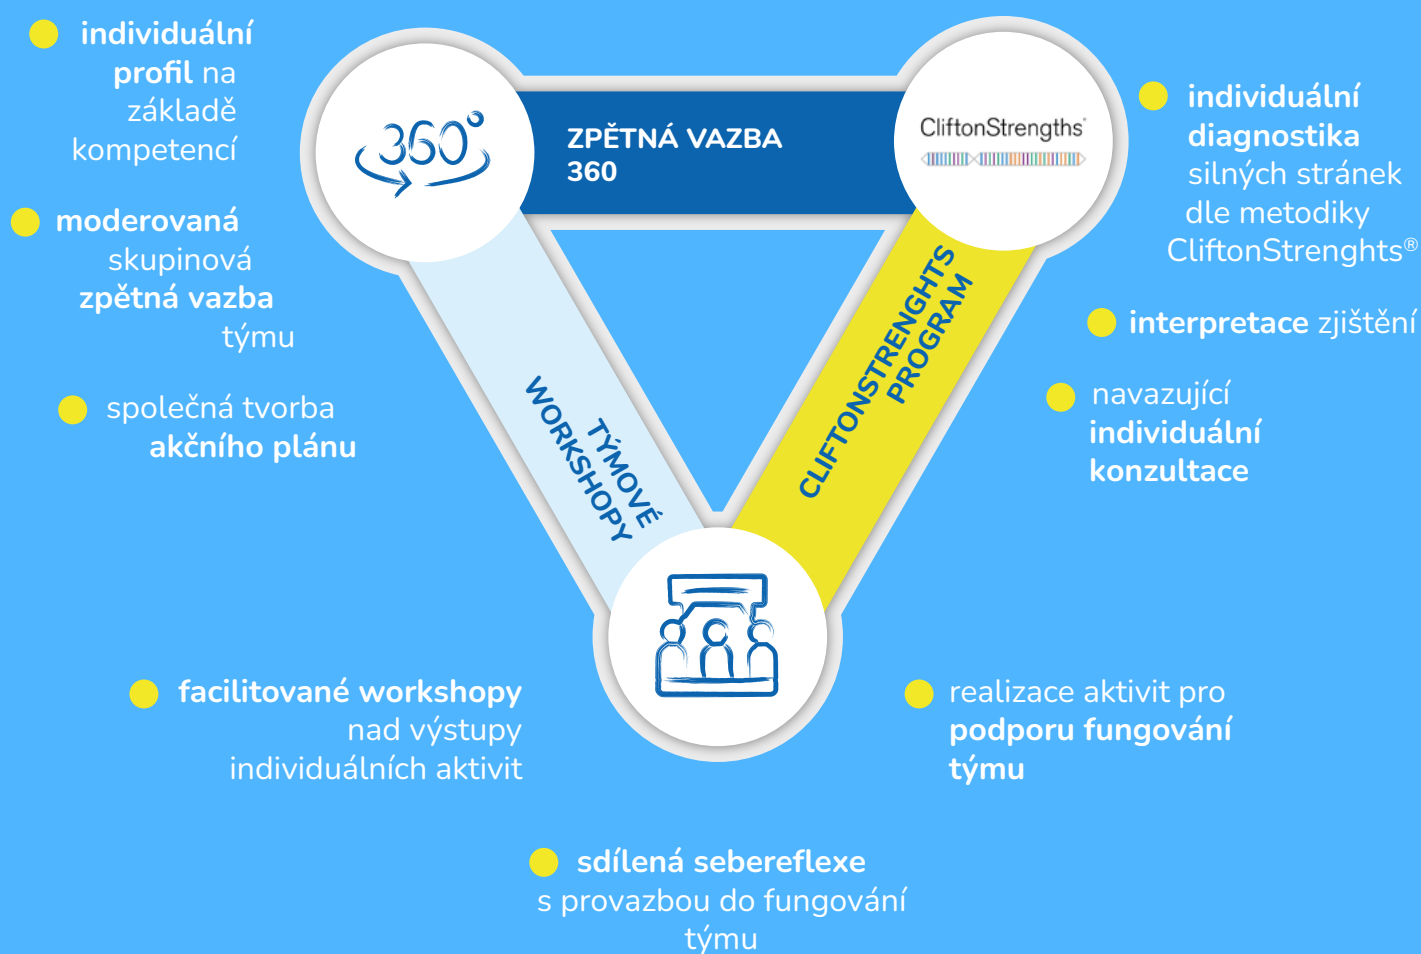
individuální profil na základě kompetencí

moderovaná skupinová zpětná vazba týmu

společná tvorba akčního plánu

360°

ZPĚTNÁ VAZBA 360

CliftonStrengths

individuální diagnostika silných stránek dle metodiky CliftonStrenghts®

interpretace zjištění

navazující individuální konzultace

TÝMOVÉ WORKSHOPY

CLIFTONSTRENGHTS PROGRAM

facilitované workshopy nad výstupy individuálních aktivit

realizace aktivit pro podporu fungování týmu

sdílená sebereflexe s provazbou do fungování týmu